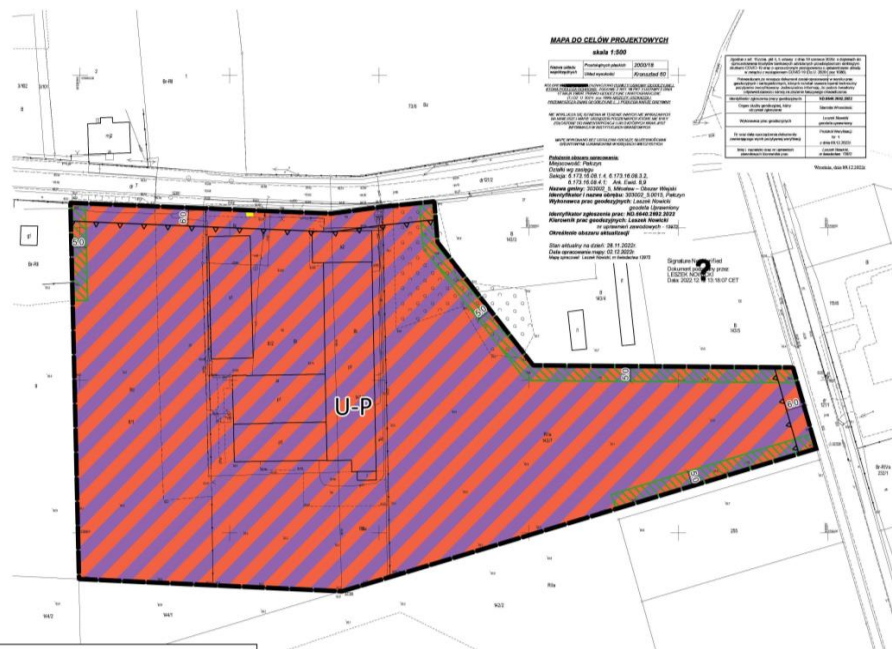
MAPA DO CELÓW PROJEKTOWYCH
skala 1:500

Położenie obszaru opracowania:
Miejscowość: Pełczyn
Działki wg zasięgu
Nazwa gminy: 303002_5, Mikołów – Obszar Wiejski
Identyfikator i nazwa obrębu: 303002_5.0013, Pełczyn
Wykonawca prac geodezyjnych: Leszek Nowicki
geodeta Uprawniony
Identyfikator zgłoszenia prac: KO.6640.2882.2022
Kierownik prac geodezyjnych: Leszek Nowicki
nr uprawnień zawodowych – 19690
Określenie obszaru aktualizacji

Stan aktualny na dzień: 28.11.2022r.
Data opracowania mapy: 02.12.2022r.

Signature Not Verified
Dokument podpisany przez LESZEK NOWICKI
Data: 2022.12.15 13:18:07 CET

Wrocław, dnia 09.12.2022r.

U-P

5,0
5,0
5,0
5,0
5,0
5,0

Bi-RI
Bi-RVa